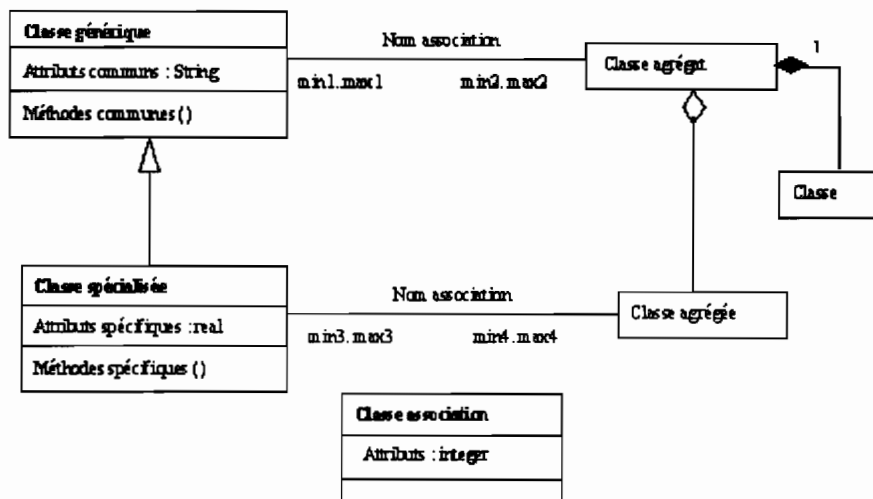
Classe générique

Attributs communs : String

Méthodes communes ()

Nom association

min1..max1

min2..max2

Classe agrégat

1

Classe

Classe spécialisée

Attributs spécifiques :real

Méthodes spécifiques ()

Nom association

min3..max3

min4..max4

Classe agrégée

Classe association

Attributs : integer